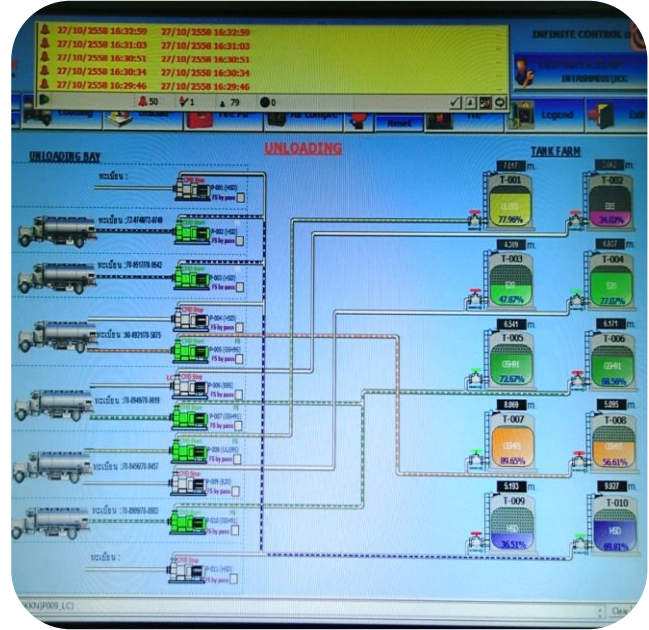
27/10/2558 16:32:59 27/10/2558 16:32:59
27/10/2558 16:31:03 27/10/2558 16:31:03
27/10/2558 16:30:51 27/10/2558 16:30:51
27/10/2558 16:30:34 27/10/2558 16:30:34
27/10/2558 16:29:46 27/10/2558 16:29:46

50 1 79 0

INFINITE CONTROL

Loading Unload Air compre Reset Legend Exit

UNLOADING BAY

UNLOADING

TANK FARM

ทะเบียน :
ทะเบียน :72-8748 72-8749
ทะเบียน :70-9517 70-9542
ทะเบียน :36-4921 70-5075
ทะเบียน :70-2949 70-9619
ทะเบียน :70-8456 70-8457
ทะเบียน :70-8969 70-8983
ทะเบียน :

P-001 (HSD)
PS by pass
P-002 (HSD)
PS by pass
P-003 (HSD)
PS by pass
P-004 (HSD)
PS by pass
P-005 (GSH91)
PS by pass
P-006 (E85)
PS by pass
P-007 (GSH91)
PS by pass
P-008 (ULG95)
PS by pass
P-009 (LDO)
PS by pass
P-010 (GSH91)
PS by pass
P-011 (HSD)
PS by pass

7.017 m. T-001 ULG95 77.96%
5.062 m. T-002 E85 34.02%
4.309 m. T-003 E20 47.87%
6.937 m. T-004 E20 77.07%
6.541 m. T-005 GSH91 72.67%
6.171 m. T-006 GSH91 68.56%
8.069 T-007 GSH95 89.65%
5.095 m. T-008 GSH95 56.61%
5.193 m. T-009 HSD 36.51%
9.027 m. T-010 HSD 89.61%

KKN(P009_LC)
Clear